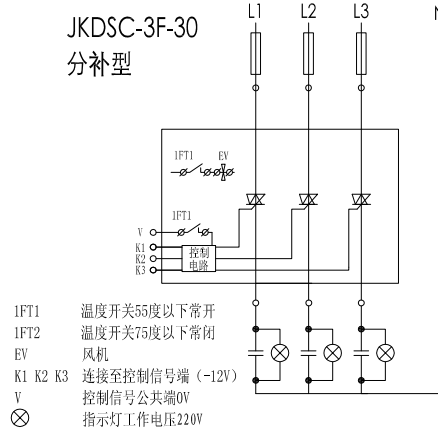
JKDSC-3F-30
分补型

L1 L2 L3 N

1FT1 EV

1FT1

V
K1
K2
K3

控制
电路

1FT1 温度开关55度以下常开
1FT2 温度开关75度以下常闭
EV 风机
K1 K2 K3 连接至控制信号端（-12V）
V 控制信号公共端0V
⊗ 指示灯工作电压220V